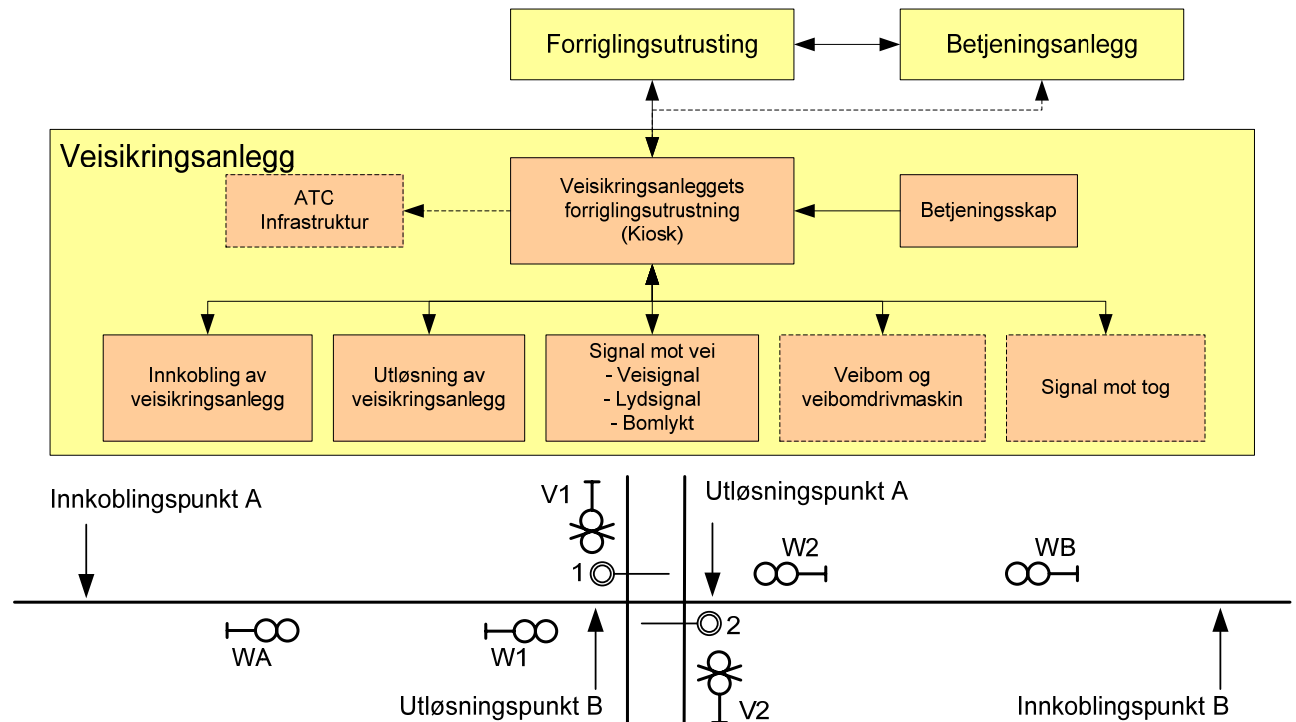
Forriglingsutrusting

Betjeningsanlegg

Veisikringsanlegg

ATC Infrastruktur

Veisikringsanleggets forriglingsutrustning (Kiosk)

Betjeningsskap

Innkobling av veisikringsanlegg

Utløsning av veisikringsanlegg

Signal mot vei
- Veisignal
- Lydsignal
- Bomlykt

Veibom og veibomdrivmaskin

Signal mot tog

Innkoblingspunkt A

V1

Utløsningspunkt A

W2

WB

1

2

WA

W1

Utløsningspunkt B

V2

Innkoblingspunkt B